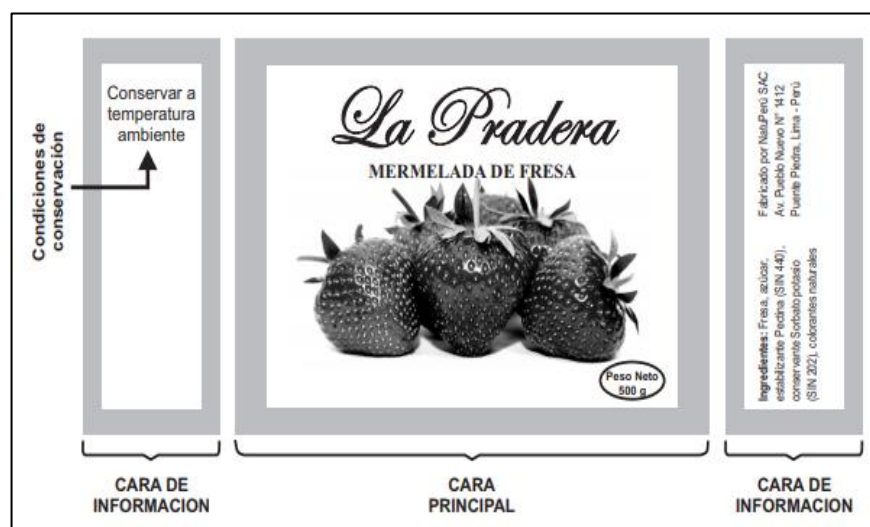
Condiciones de conservación

Conservar a temperatura ambiente

La Pradera

MERMELADA DE FRESA

Peso Neto 500 g

Fabricado por NatuPerú SAC Av. Pueblo Nuevo N° 1412 Puente Piedra, Lima - Perú

Ingredientes: Fresa, azúcar, estabilizante Pectina (SIN 440), conservante Sorbato potasio (SIN 202), colorantes naturales

CARA DE INFORMACION

CARA PRINCIPAL

CARA DE INFORMACION